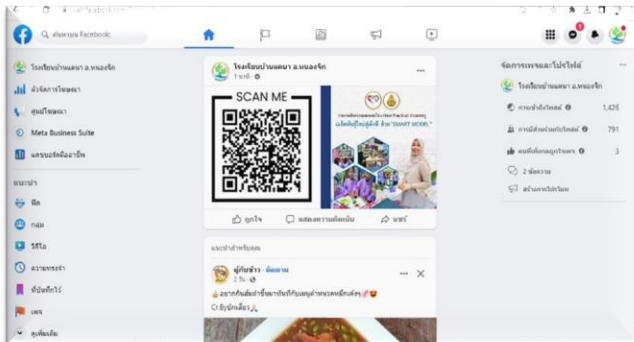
ค้นหาบน Facebook

โรงเรียนบ้านนาเพลา อ.หนองจิก
ตัวจัดการโฆษณา
ศูนย์โฆษณา
Meta Business Suite
แดชบอร์ดมืออาชีพ

แนะนำ
ฟีด
กลุ่ม
วิดีโอ
ความทรงจำ
ที่บันทึกไว้
เพจ
ดูเพิ่มเติม

โรงเรียนบ้านนาเพลา อ.หนองจิก
1 นาที ·

SCAN ME

SMART MODEL

ถูกใจ
แสดงความคิดเห็น
แชร์

แนะนำสำหรับคุณ

ผู้กินข้าว · ติดตาม
2 วัน ·
อยากกินส้มตำขึ้นมากันที่กับแกงส้มเล็กๆ
Cr.ปิ่นปักเล้ย

จัดการเพจและโปรไฟล์
โรงเรียนบ้านนาเพลา อ.หนองจิก
การเข้าถึงโพสต์ 1,426
การมีส่วนร่วมกับโพสต์ 791
คนที่ถูกใจเพจใหม่ 3
2 ข้อความ
สร้างการโปรโมท